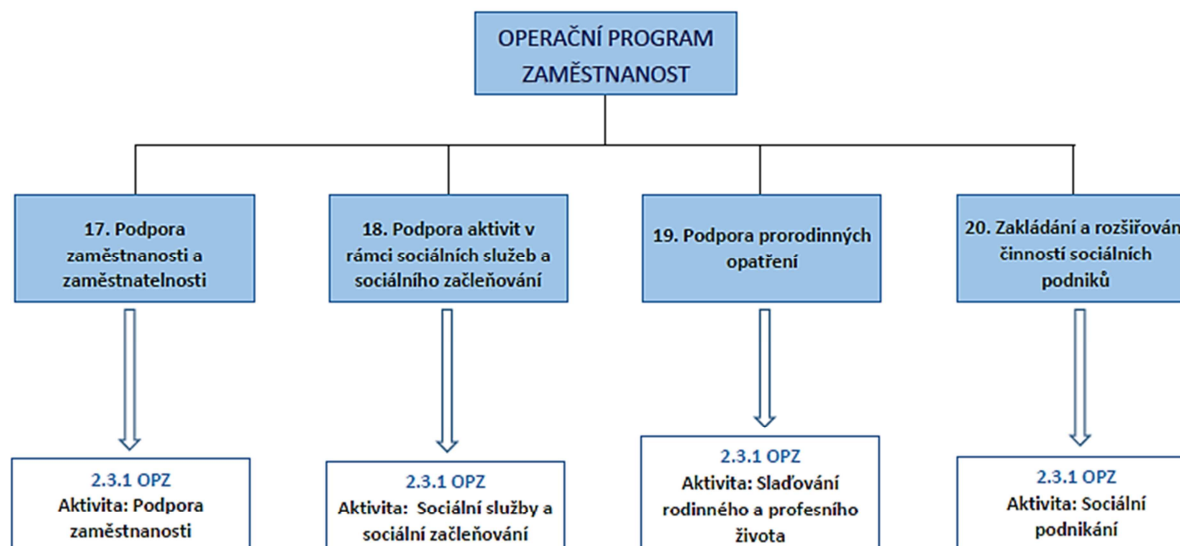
OPERAČNÍ PROGRAM ZAMĚSTNANOST

17. Podpora zaměstnanosti a zaměstnatelnosti

18. Podpora aktivit v rámci sociálních služeb a sociálního začleňování

19. Podpora prorodinných opatření

20. Zakládání a rozšiřován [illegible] činností sociálních podniků

2.3.1 OPZ
Aktivita: Podpora zaměstnanosti

2.3.1 OPZ
Aktivita: Sociální služby a sociální začleňování

2.3.1 OPZ
Aktivita: Slaďování rodinného a profesního života

2.3.1 OPZ
Aktivita: Sociální podnikání